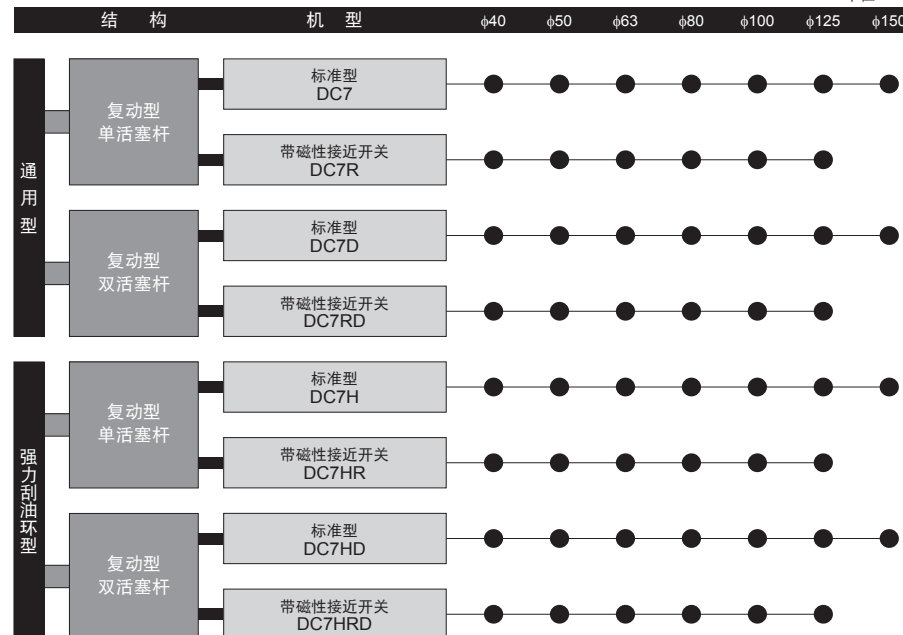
| 结构 | | 机型 | φ40 | φ50 | φ63 | φ80 | φ100 | φ125 | φ150 |
|---|---|---|---|---|---|---|---|---|---|
| 通用型 | 复动型 单活塞杆 | 标准型 DC7 | ● | ● | ● | ● | ● | ● | ● |
| | | 带磁性接近开关 DC7R | ● | ● | ● | ● | ● | ● | |
| | 复动型 双活塞杆 | 标准型 DC7D | ● | ● | ● | ● | ● | ● | ● |
| | | 带磁性接近开关 DC7RD | ● | ● | ● | ● | ● | ● | |
| 强力刮油环型 | 复动型 单活塞杆 | 标准型 DC7H | ● | ● | ● | ● | ● | ● | ● |
| | | 带磁性接近开关 DC7HR | ● | ● | ● | ● | ● | ● | |
| | 复动型 双活塞杆 | 标准型 DC7HD | ● | ● | ● | ● | ● | ● | ● |
| | | 带磁性接近开关 DC7HRD | ● | ● | ● | ● | ● | ● | |